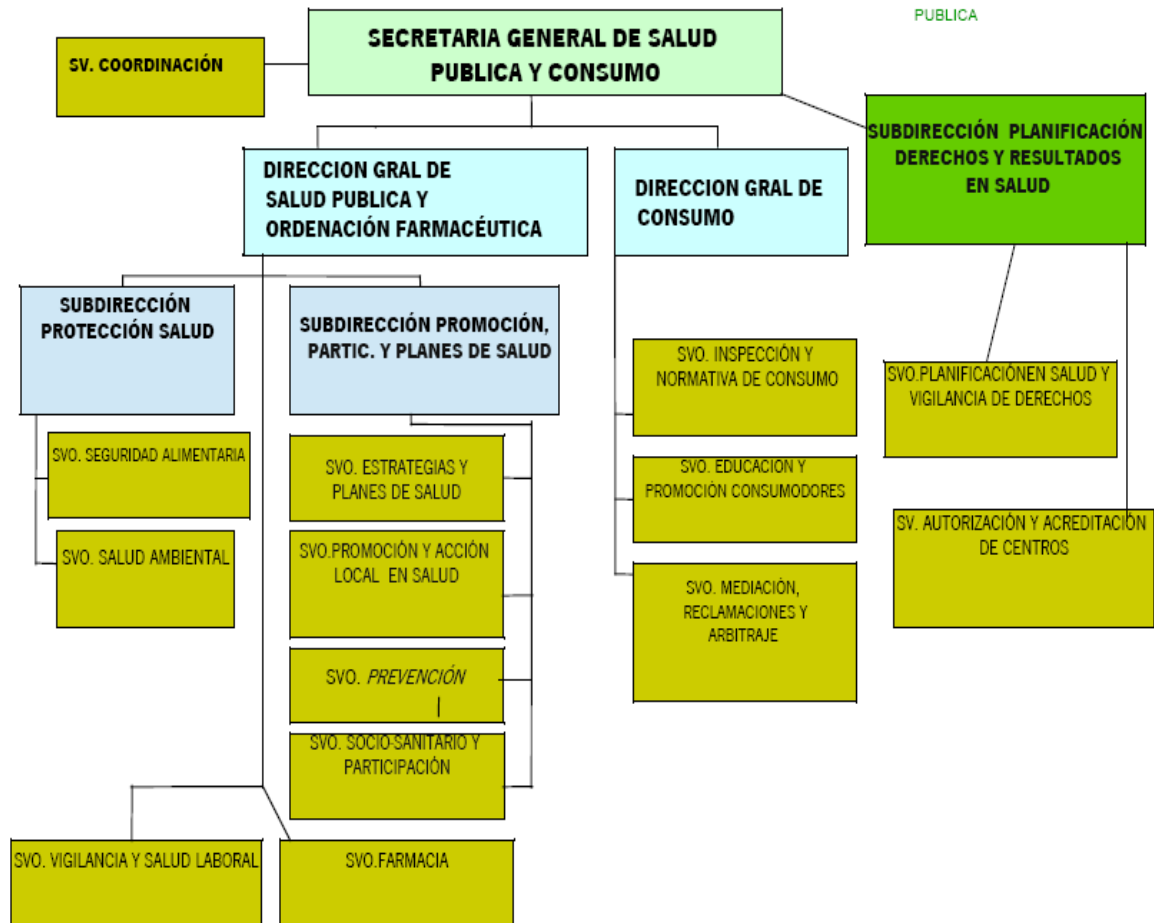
PUBLICA

SECRETARIA GENERAL DE SALUD PUBLICA Y CONSUMO

SV. COORDINACIÓN

SUBDIRECCIÓN PLANIFICACIÓN DERECHOS Y RESULTADOS EN SALUD

DIRECCION GRAL DE SALUD PUBLICA Y ORDENACIÓN FARMACÉUTICA

DIRECCION GRAL DE CONSUMO

SUBDIRECCIÓN PROTECCIÓN SALUD

SUBDIRECCIÓN PROMOCIÓN, PARTIC. Y PLANES DE SALUD

SVO. INSPECCIÓN Y NORMATIVA DE CONSUMO

SVO.PLANIFICACIÓNEN SALUD Y VIGILANCIA DE DERECHOS

SVO. SEGURIDAD ALIMENTARIA

SVO. ESTRATEGIAS Y PLANES DE SALUD

SVO. EDUCACIÓN Y PROMOCIÓN CONSUMODORES

SV. AUTORIZACIÓN Y ACREDITACIÓN DE CENTROS

SVO. SALUD AMBIENTAL

SVO.PROMOCIÓN Y ACCIÓN LOCAL EN SALUD

SVO. MEDIACIÓN, RECLAMACIONES Y ARBITRAJE

SVO. PREVENCIÓN

SVO. SOCIO-SANITARIO Y PARTICIPACIÓN

SVO. VIGILANCIA Y SALUD LABORAL

SVO.FARMACIA